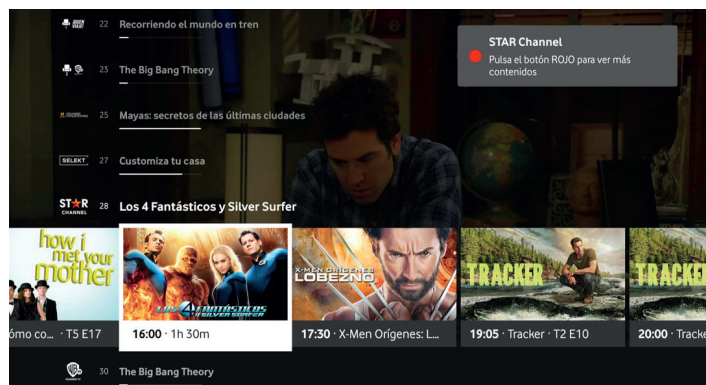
22 Recorriendo el mundo en tren

23 The Big Bang Theory

25 Mayas: secretos de las últimas ciudades

SELEKT 27 Customiza tu casa

STAR CHANNEL 28 Los 4 Fantásticos y Silver Surfer

STAR Channel
Pulsa el botón ROJO para ver más contenidos

how i met your mother
ómo co... · T5 E17

LOS 4 FANTÁSTICOS Y SILVER SURFER
16:00 · 1h 30m

X-MEN ORÍGENES LOBEZNO
17:30 · X-Men Orígenes: L...

TRACKER
19:05 · Tracker · T2 E10

TRACKER
20:00 · Tracker

30 The Big Bang Theory